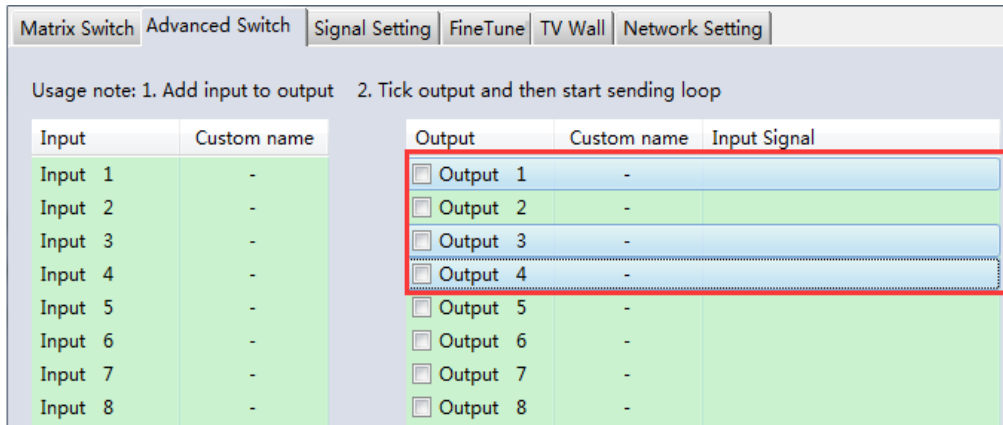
Matrix Switch | Advanced Switch | Signal Setting | FineTune | TV Wall | Network Setting

Usage note: 1. Add input to output   2. Tick output and then start sending loop

| Input | Custom name |
|---|---|
| Input 1 | - |
| Input 2 | - |
| Input 3 | - |
| Input 4 | - |
| Input 5 | - |
| Input 6 | - |
| Input 7 | - |
| Input 8 | - |

| Output | Custom name | Input Signal |
|---|---|---|
| Output 1 | - | |
| Output 2 | - | |
| Output 3 | - | |
| Output 4 | - | |
| Output 5 | - | |
| Output 6 | - | |
| Output 7 | - | |
| Output 8 | - | |